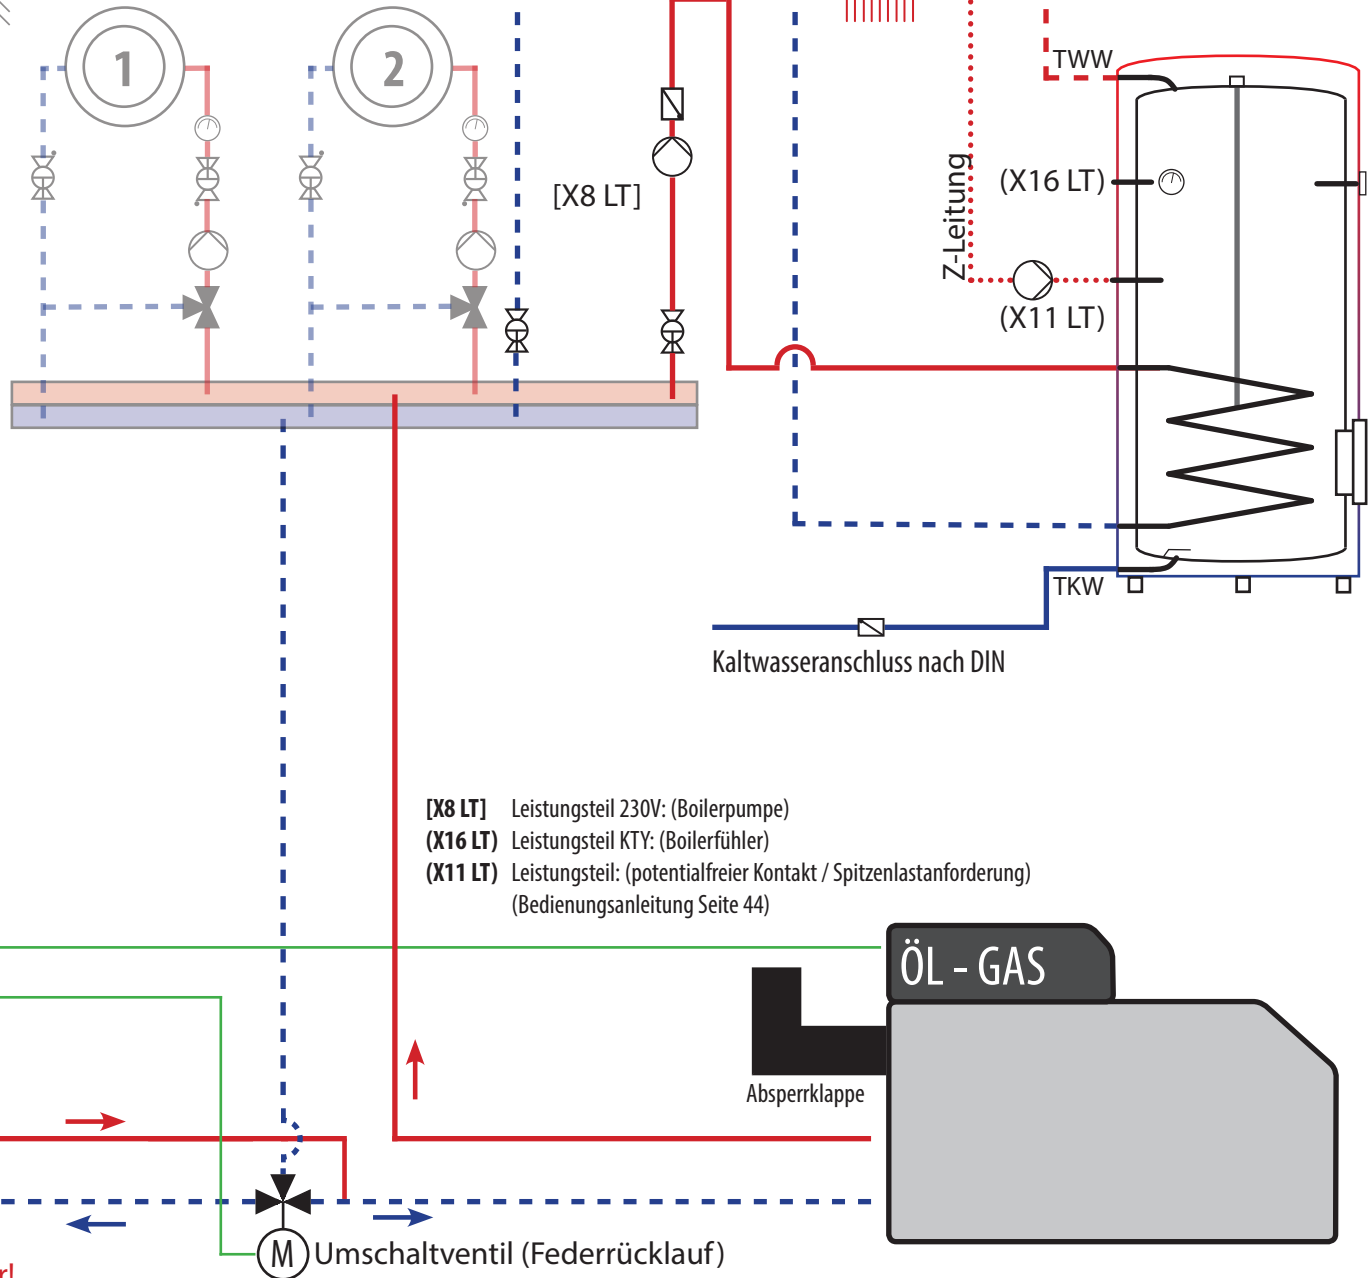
1

2

[X8 LT]

TWW

Z-Leitung

(X16 LT)

(X11 LT)

TKW

Kaltwasseranschluss nach DIN

**[X8 LT]** Leistungsteil 230V: (Boilerpumpe)
**(X16 LT)** Leistungsteil KTY: (Boilerfühler)
**(X11 LT)** Leistungsteil: (potentialfreier Kontakt / Spitzenlastanforderung) (Bedienungsanleitung Seite 44)

ÖL - GAS

Absperrklappe

M

Umschaltventil (Federrücklauf)

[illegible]